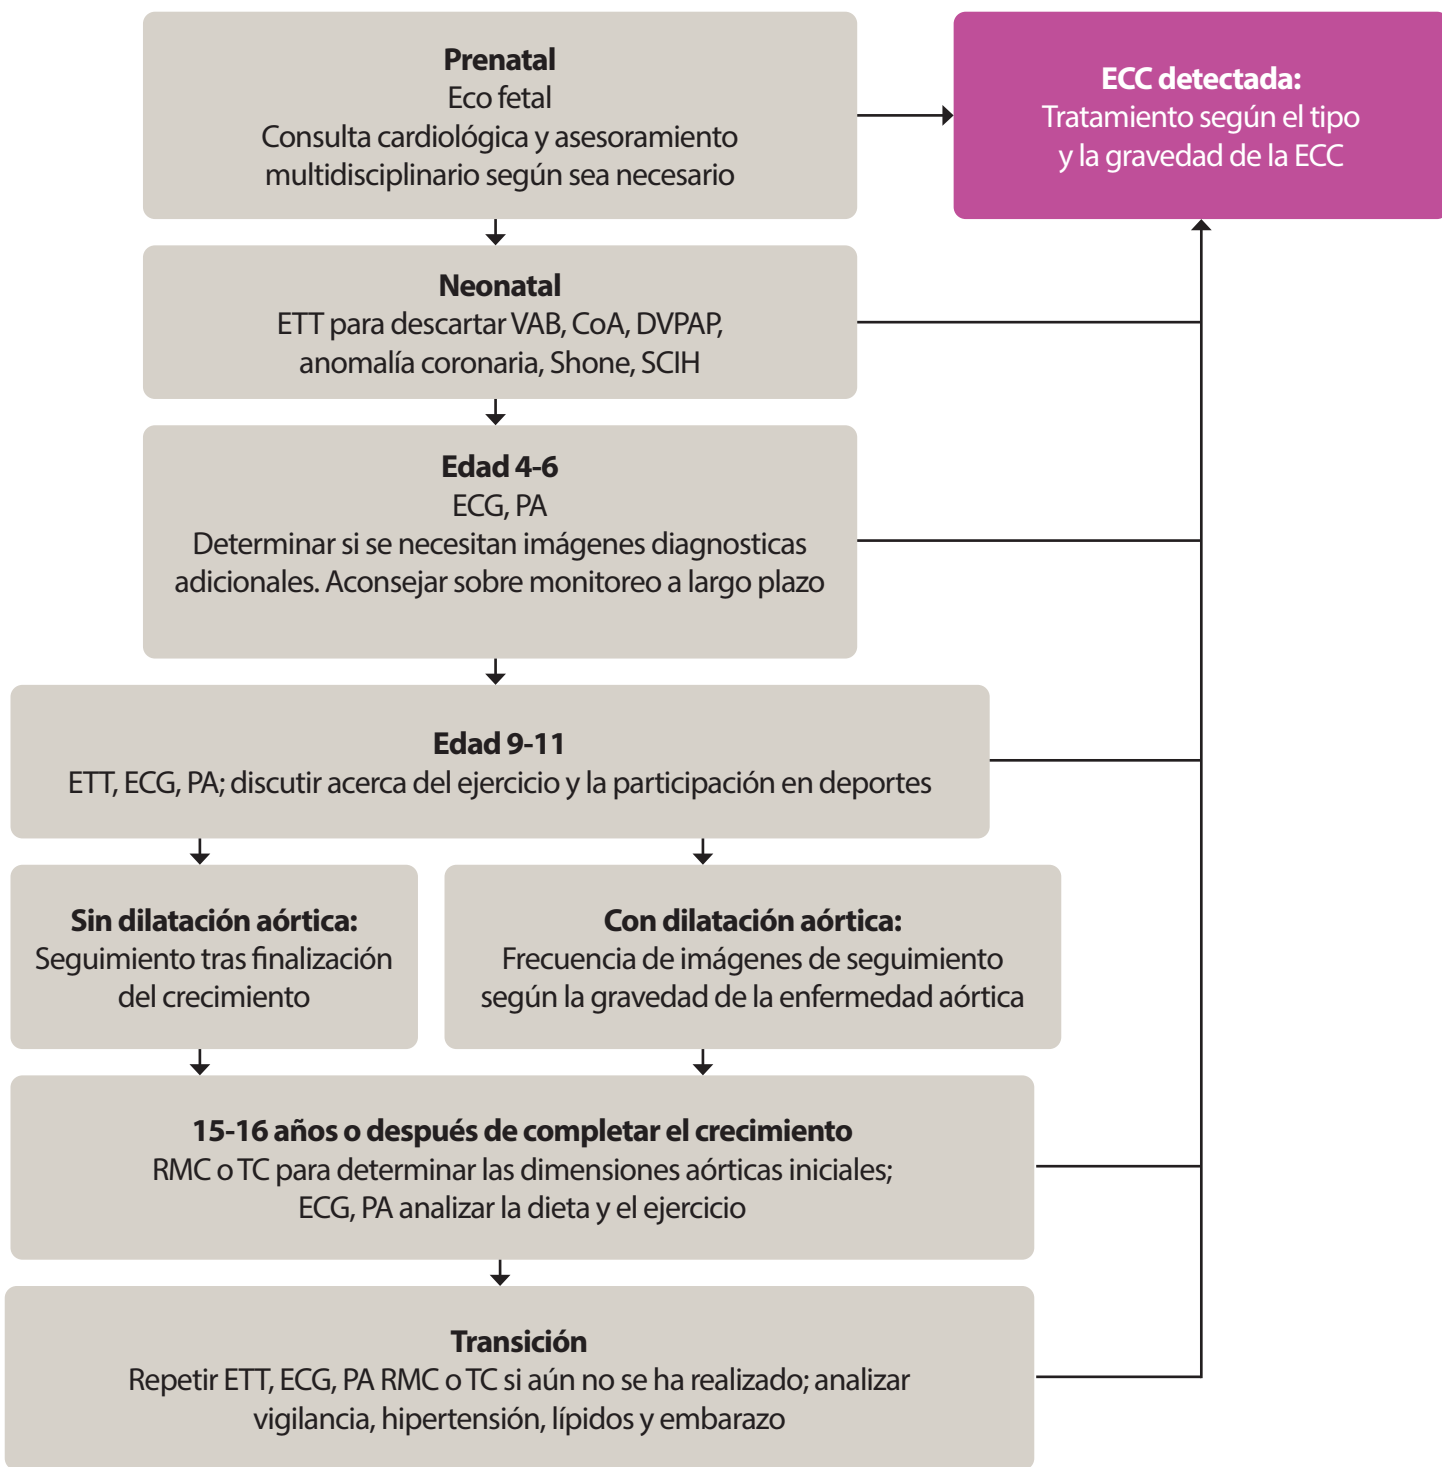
**Prenatal**
Eco fetal
Consulta cardiológica y asesoramiento multidisciplinario según sea necesario

**ECC detectada:**
Tratamiento según el tipo y la gravedad de la ECC

**Neonatal**
ETT para descartar VAB, CoA, DVPAP, anomalía coronaria, Shone, SCIH

**Edad 4-6**
ECG, PA
Determinar si se necesitan imágenes diagnosticas adicionales. Aconsejar sobre monitoreo a largo plazo

**Edad 9-11**
ETT, ECG, PA; discutir acerca del ejercicio y la participación en deportes

**Sin dilatación aórtica:**
Seguimiento tras finalización del crecimiento

**Con dilatación aórtica:**
Frecuencia de imágenes de seguimiento según la gravedad de la enfermedad aórtica

**15-16 años o después de completar el crecimiento**
RMC o TC para determinar las dimensiones aórticas iniciales; ECG, PA analizar la dieta y el ejercicio

**Transición**
Repetir ETT, ECG, PA RMC o TC si aún no se ha realizado; analizar vigilancia, hipertensión, lípidos y embarazo